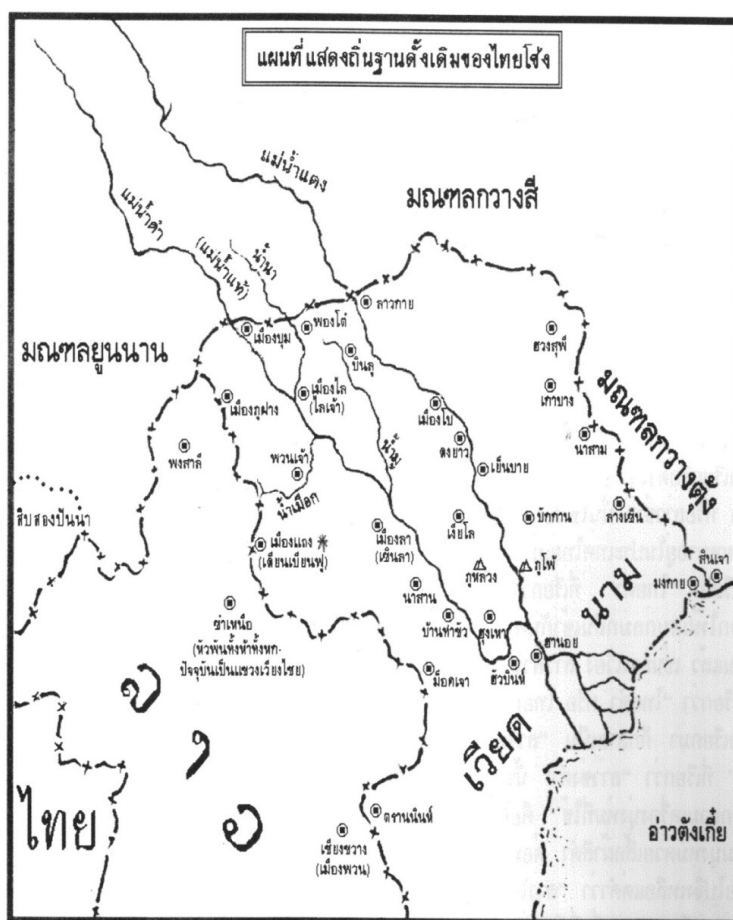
แผนที่ แสดงถิ่นฐานดั้งเดิมของไทยโซ่ง

แม่น้ำแดง

มณฑลกวางสี

แม่น้ำดำ

(แม่น้ำแท้)

น้ำนา

ลาวกาย

มณฑลยูนนาน

เมืองบุม

พองโต๋

ฮวงซูฟี

บินลู

เมืองไล (ไลเจ้า)

เกาบาง

มณฑลกวางตุ้ง

เมืองภูฝาง

เมืองไบ

พงสาลี

พวนเจ้า

ดงยาว

น้ำมู

เย็นบาย

นาสาม

น้ำเมือก

บักกาน

ลางเซิน

สิบสองปันนา

เมืองแถง (เดียนเบียนฟู)

เมืองลา (เซินลา)

เซ่ยโล

ภูหลวง

ภูโพ้

สินเจา

มงกาย

ซำเหนือ (หัวพันทั้งห้าทั้งหก ปัจจุบันเป็นแขวงเวียงไซย)

นาสาน

บ้านท่าชัว

ฮุงเหว

นาม

ฮานอย

ฮัวบินห์

ม็อคเจา

เวียดนาม

ลาว

ไทย

ตรานนินห์

อ่าวตังเกี๋ย

เชียงขวาง (เมืองพวน)